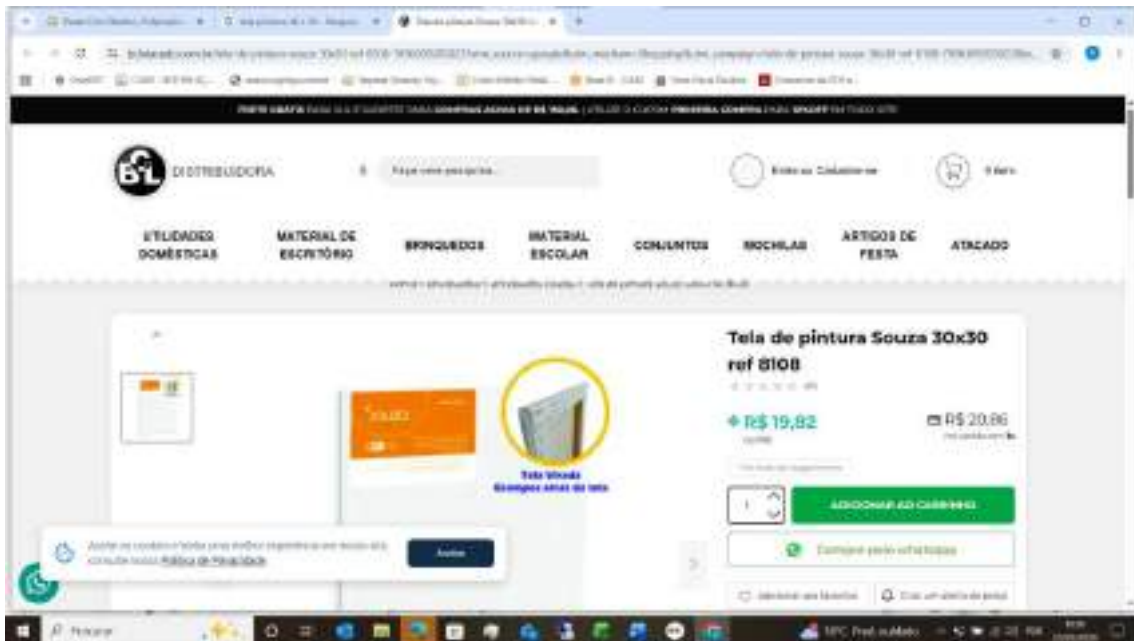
DISTRIBUIDORA

Faça uma pesquisa

Entre ou Cadastre-se

0 itens

UTILIDADES DOMÉSTICAS

MATERIAL DE ESCRITÓRIO

BRINQUEDOS

MATERIAL ESCOLAR

CONJUNTOS

MOCHILAS

ARTIGOS DE FESTA

ATACADO

Tela de pintura Souza 30x30 ref 8108

R$ 19,82

R$ 20,86

Tela Virada Grampos atrás da tela

1

ADICIONAR AO CARRINHO

Comprar pelo WhatsApp

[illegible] Política de Privacidade

Aceitar

Pesquisar